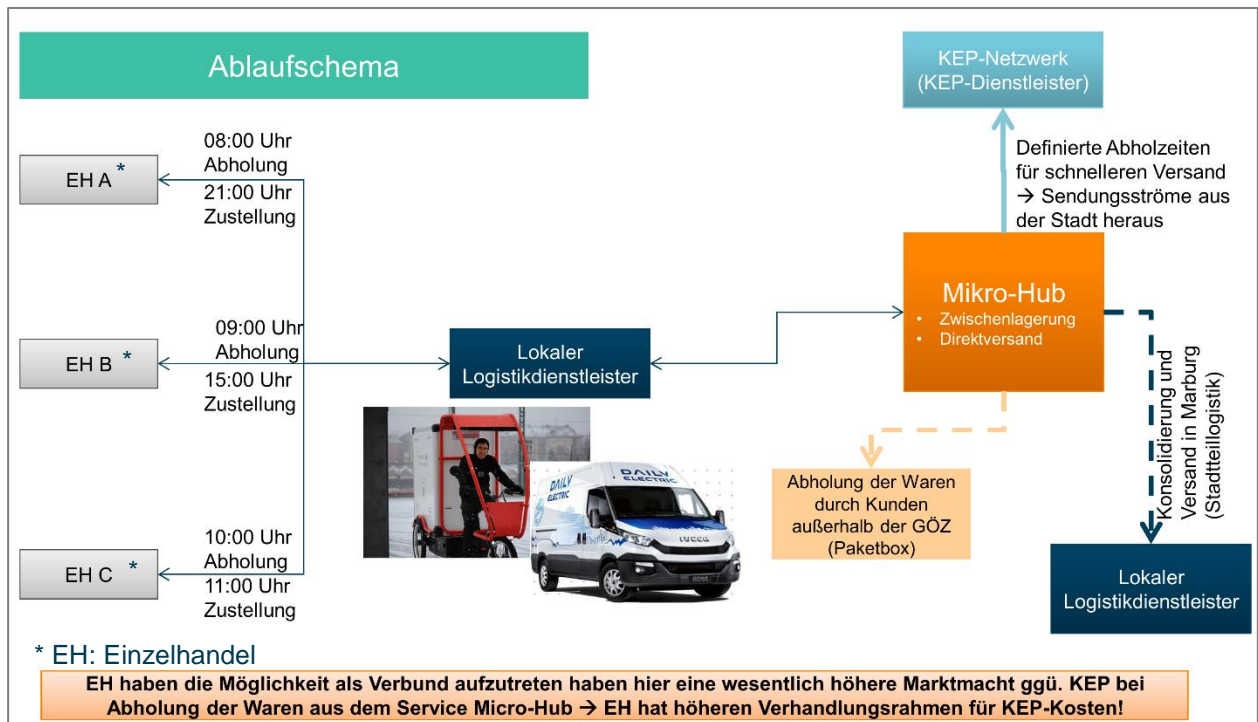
Ablaufschema

KEP-Netzwerk (KEP-Dienstleister)

EH A *

08:00 Uhr Abholung
21:00 Uhr Zustellung

EH B *

09:00 Uhr Abholung
15:00 Uhr Zustellung

EH C *

10:00 Uhr Abholung
11:00 Uhr Zustellung

Lokaler Logistikdienstleister

Definierte Abholzeiten für schnelleren Versand → Sendungsströme aus der Stadt heraus

Mikro-Hub
• Zwischenlagerung
• Direktversand

Konsolidierung und Versand in Marburg (Stadtteillogistik)

Abholung der Waren durch Kunden außerhalb der GÖZ (Paketbox)

DAILY ELECTRIC

IVECO

Lokaler Logistikdienstleister

* EH: Einzelhandel

EH haben die Möglichkeit als Verbund aufzutreten haben hier eine wesentlich höhere Marktmacht ggü. KEP bei Abholung der Waren aus dem Service Micro-Hub → EH hat höheren Verhandlungsrahmen für KEP-Kosten!